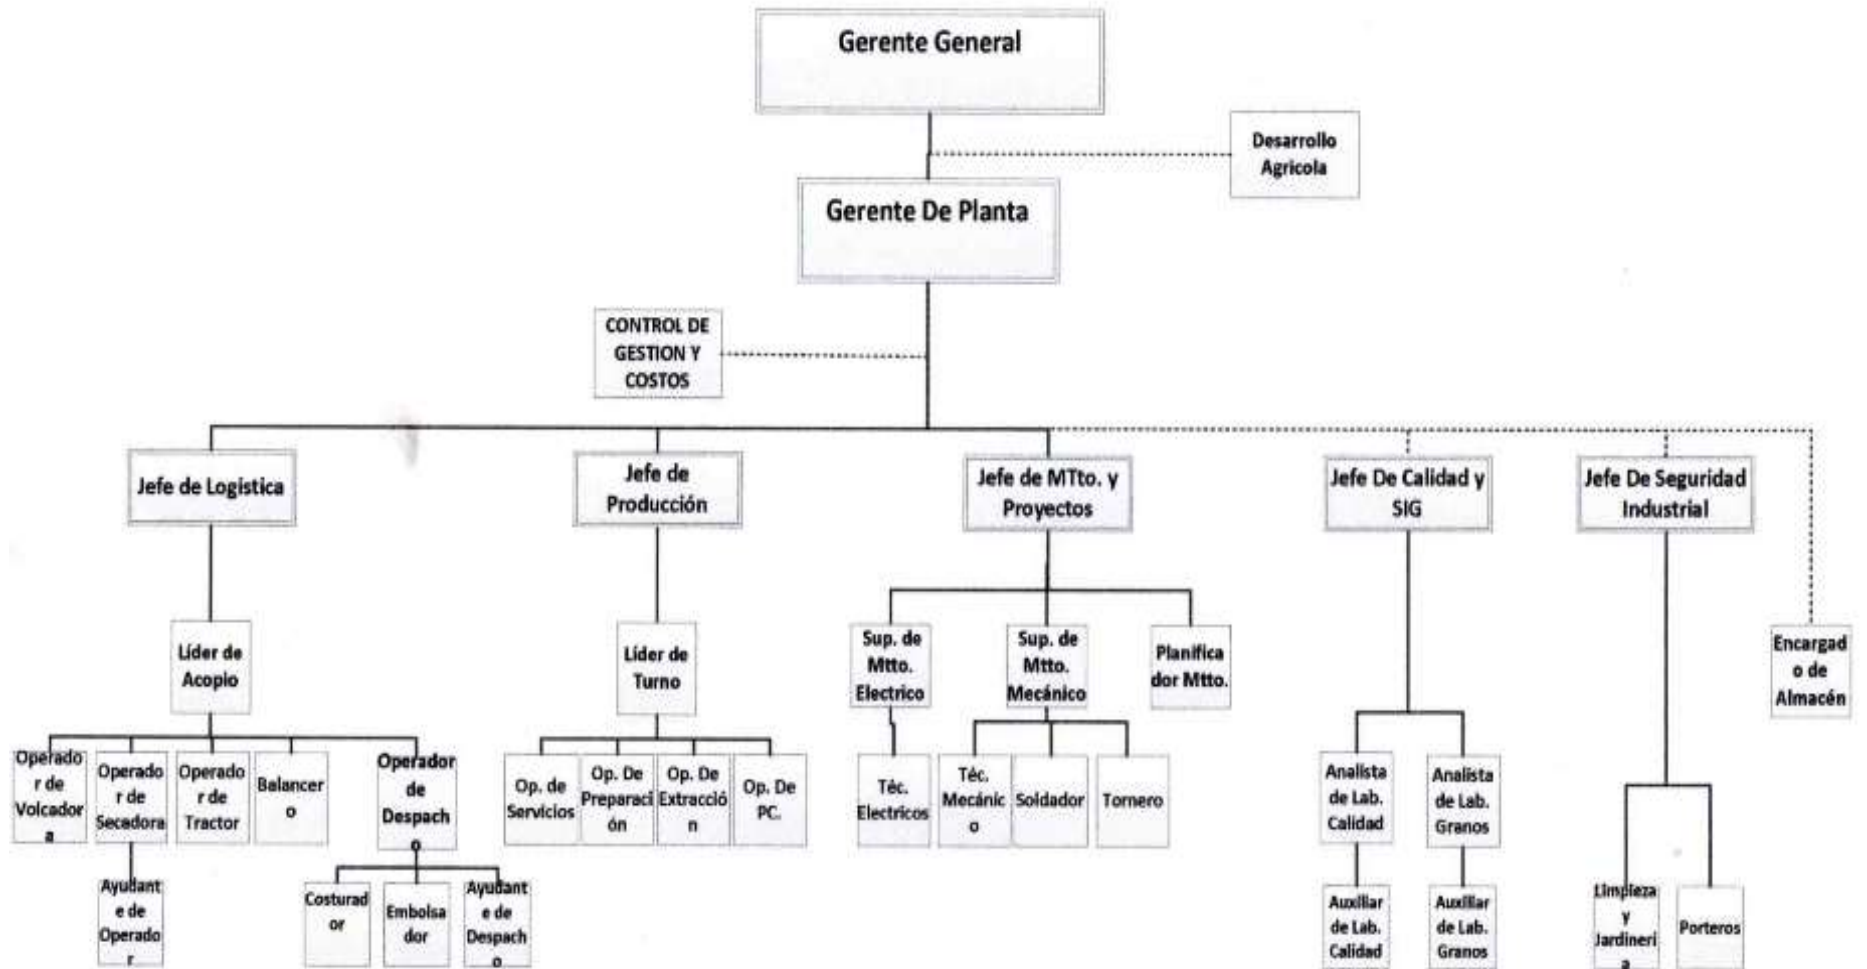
Gerente General

Desarrollo Agricola

Gerente De Planta

CONTROL DE GESTION Y COSTOS

Jefe de Logistica

Jefe de Producción

Jefe de MTto. y Proyectos

Jefe De Calidad y SIG

Jefe De Seguridad Industrial

Líder de Acopio

Operador de Volcadora

Operador de Secadora

Ayudante de Operador

Operador de Tractor

Balancero

Operador de Despacho

Costurador

Embolsador

Ayudante de Despacho

Líder de Turno

Op. de Servicios

Op. De Preparación

Op. De Extracción

Op. De PC.

Sup. de Mtto. Electrico

Téc. Electricos

Sup. de Mtto. Mecánico

Téc. Mecánico

Soldador

Tornero

Planificador Mtto.

Analista de Lab. Calidad

Auxiliar de Lab. Calidad

Analista de Lab. Granos

Auxiliar de Lab. Granos

Limpieza y Jardineria

Porteros

Encargado de Almacén